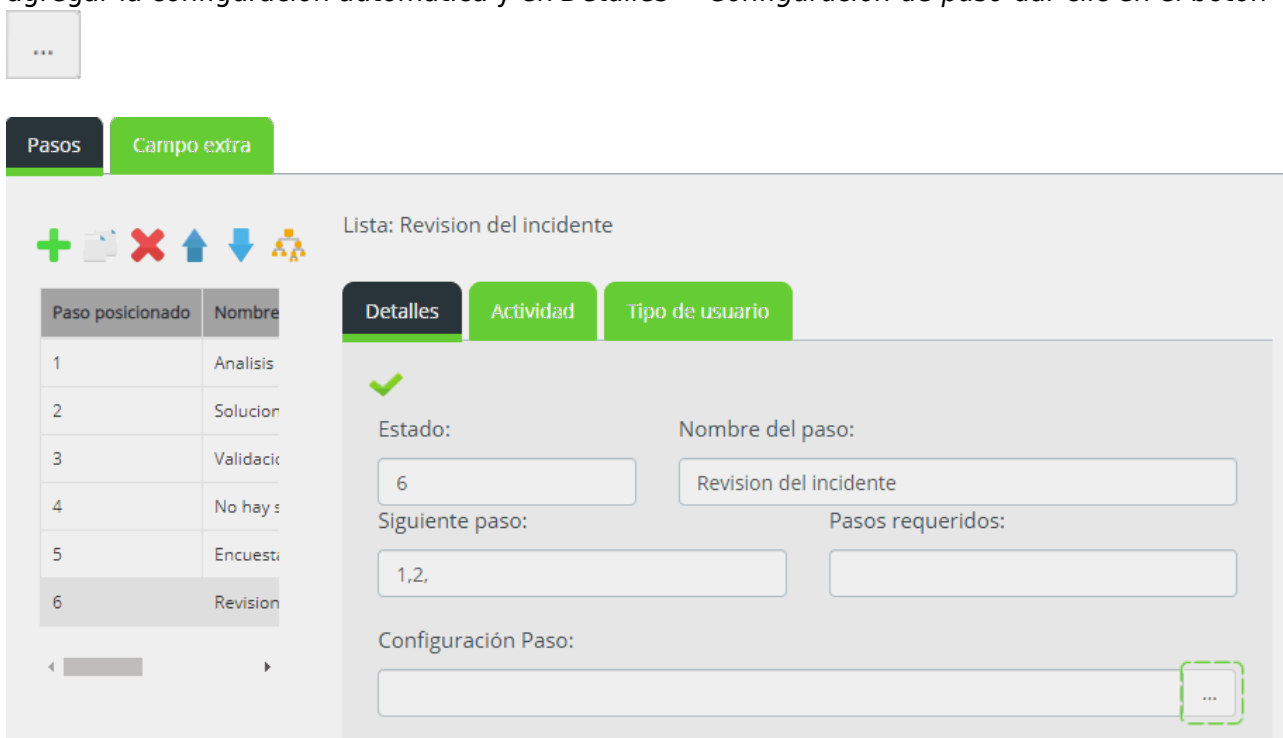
agregar la configuración automática y en Detalles → Configuración de paso dar clic en el botón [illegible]

...

Pasos | Campo extra

Lista: Revision del incidente

| Paso posicionado | Nombre |
|---|---|
| 1 | Analisis |
| 2 | Solucion |
| 3 | Validacio |
| 4 | No hay s |
| 5 | Encuesta |
| 6 | Revision |

Detalles | Actividad | Tipo de usuario

Estado:
6

Nombre del paso:
Revision del incidente

Siguiente paso:
1,2,

Pasos requeridos:

Configuración Paso:

...